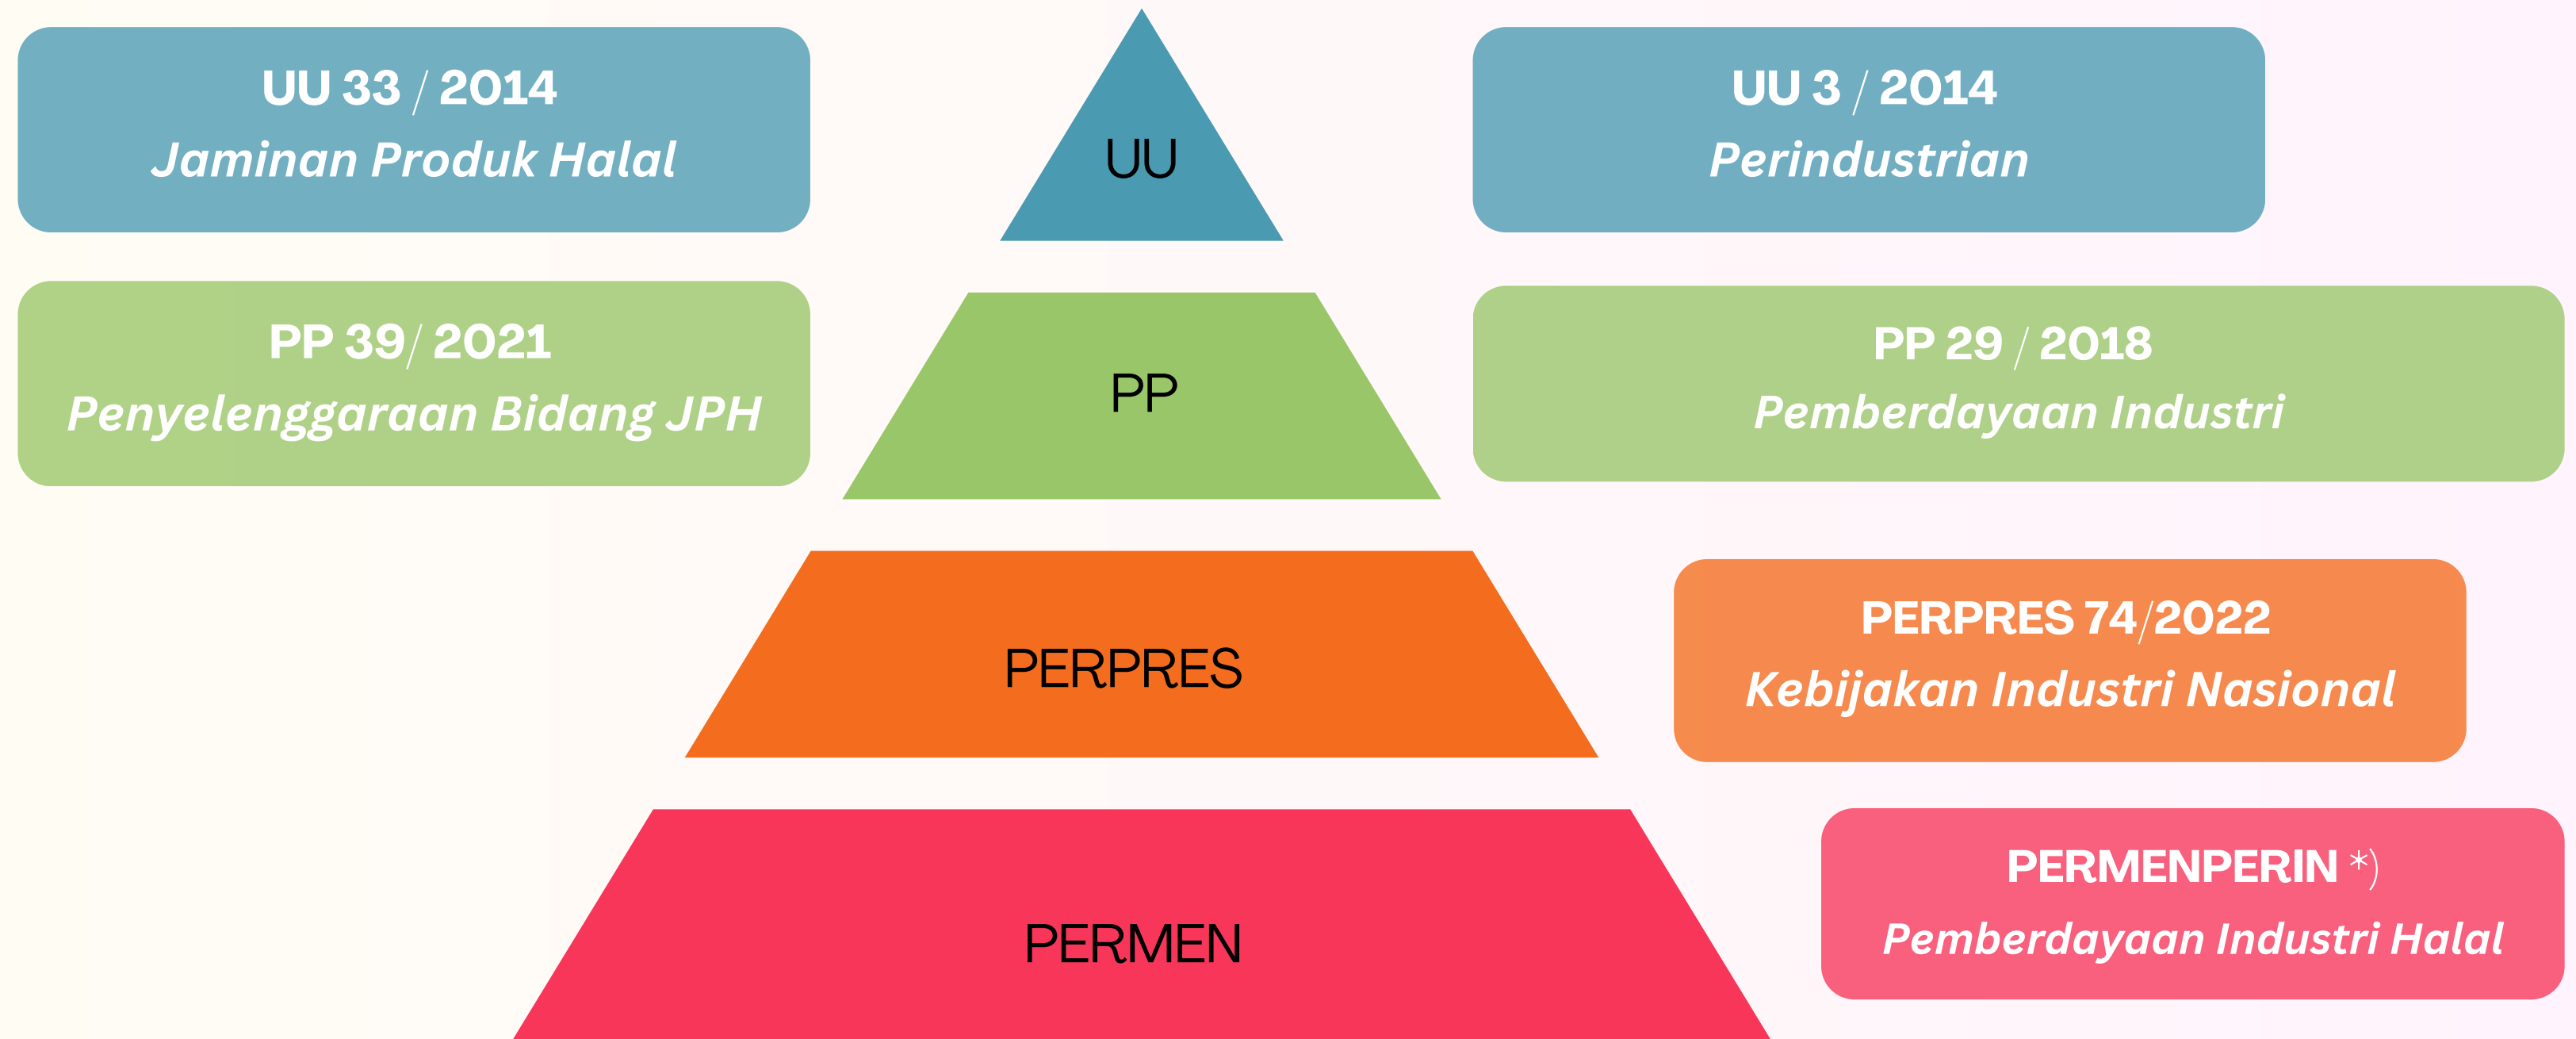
UU 33 / 2014
Jaminan Produk Halal

UU

UU 3 / 2014
Perindustrian

PP 39/ 2021
Penyelenggaraan Bidang JPH

PP

PP 29 / 2018
Pemberdayaan Industri

PERPRES

PERPRES 74/2022
Kebijakan Industri Nasional

PERMEN

PERMENPERIN *)
Pemberdayaan Industri Halal